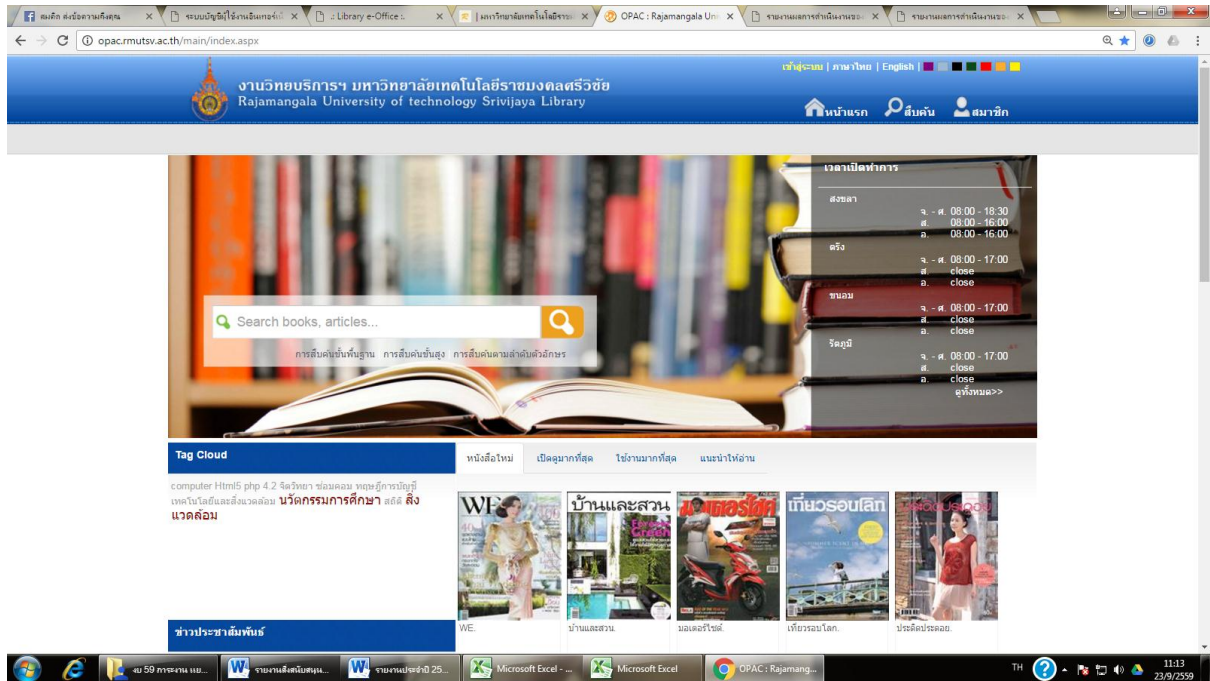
สมคัก ส่งข้อความถึงคุณ × ระบบบัญชีใช้งานอินเทอร์เน็ต × :: Library e-Office :: × มหาวิทยาลัยเทคโนโลยีราช × OPAC : Rajamangala Uni × รายงานผลการดำเนินงานของ × รายงานผลการดำเนินงานของ ×

opac.rmutsv.ac.th/main/index.aspx

เข้าสู่ระบบ | ภาษาไทย | English

งานวิทยบริการฯ มหาวิทยาลัยเทคโนโลยีราชมงคลศรีวิชัย
Rajamangala University of technology Srivijaya Library

หน้าแรก สืบค้น สมาชิก

เวลาเปิดทำการ

สงขลา
จ. - ศ. 08:00 - 18:30
ส. 08:00 - 16:00
อ. 08:00 - 16:00

ตรัง
จ. - ศ. 08:00 - 17:00
ส. close
อ. close

ขนอม
จ. - ศ. 08:00 - 17:00
ส. close
อ. close

รัตภูมิ
จ. - ศ. 08:00 - 17:00
ส. close
อ. close
ดูทั้งหมด>>

Search books, articles...

การสืบค้นขั้นพื้นฐาน การสืบค้นขั้นสูง การสืบค้นตามลำดับตัวอักษร

Tag Cloud

computer Html5 php 4.2 จิตวิทยา ซ่อมคอม ทฤษฎีการบัญชี เทคโนโลยีและสิ่งแวดล้อม นวัตกรรมการศึกษา สถิติ สิ่งแวดล้อม

หนังสือใหม่ | เปิดดูมากที่สุด | ใช้งานมากที่สุด | แนะนำให้อ่าน

WE บ้านและสวน มอเตอร์ไซค์ เที่ยวรอบโลก

WE. บ้านและสวน. มอเตอร์ไซค์. เที่ยวรอบโลก. ประดิษฐ์ประดอย.

ข่าวประชาสัมพันธ์

งบ 59 การงาน ผย... รายงานสิ่งสนับสนุน... รายงานประจำปี 25... Microsoft Excel - ... Microsoft Excel OPAC : Rajamang...
TH 11:13 23/9/2559